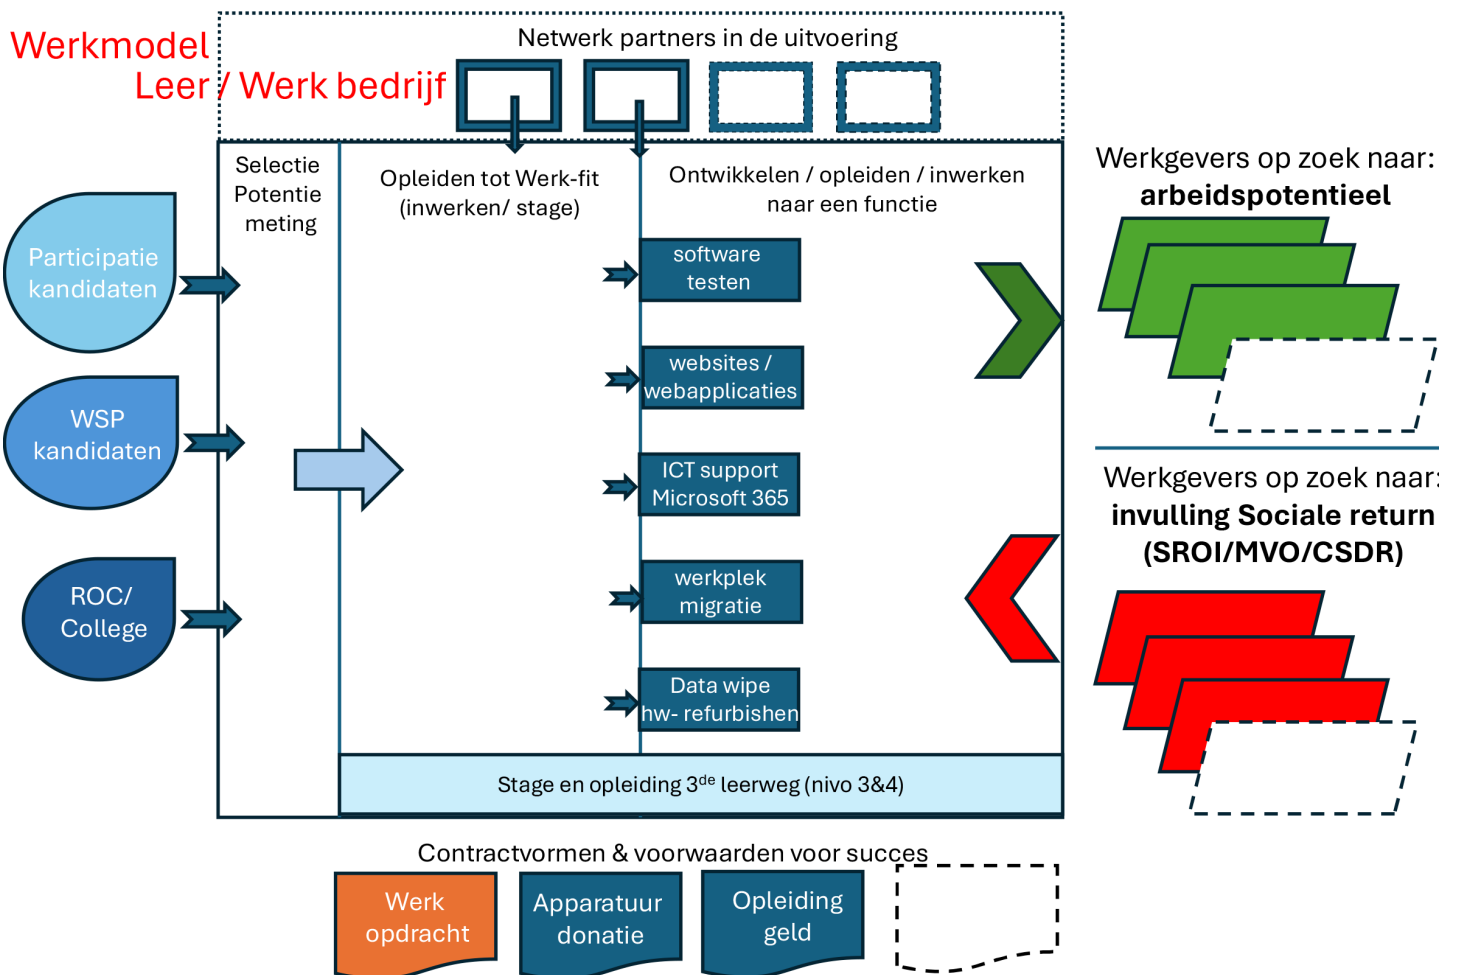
Werkmodel
Leer / Werk bedrijf

Netwerk partners in de uitvoering

Participatie kandidaten

WSP kandidaten

ROC/ College

Selectie Potentie meting

Opleiden tot Werk-fit (inwerken/ stage)

Ontwikkelen / opleiden / inwerken naar een functie

software testen

websites / webapplicaties

ICT support Microsoft 365

werkplek migratie

Data wipe hw- refurbishen

Stage en opleiding 3$^{de}$ leerweg (nivo 3&4)

Werkgevers op zoek naar:
**arbeidspotentieel**

Werkgevers op zoek naar:
**invulling Sociale return (SROI/MVO/CSDR)**

Contractvormen & voorwaarden voor succes

Werk opdracht

Apparatuur donatie

Opleiding geld